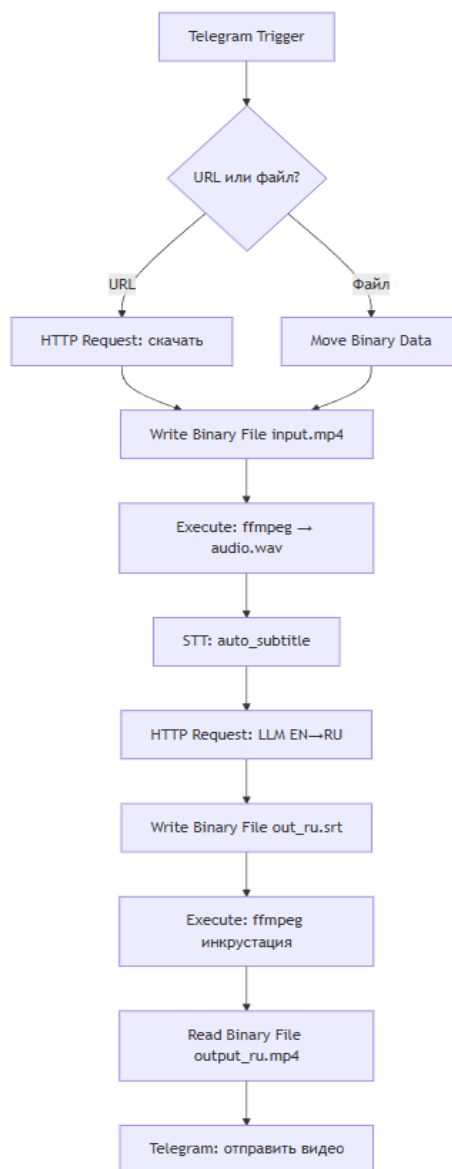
Telegram Trigger

URL или файл?

URL

Файл

HTTP Request: скачать

Move Binary Data

Write Binary File input.mp4

Execute: ffmpeg → audio.wav

STT: auto_subtitle

HTTP Request: LLM EN→RU

Write Binary File out_ru.srt

Execute: ffmpeg инкрустация

Read Binary File output_ru.mp4

Telegram: отправить видео